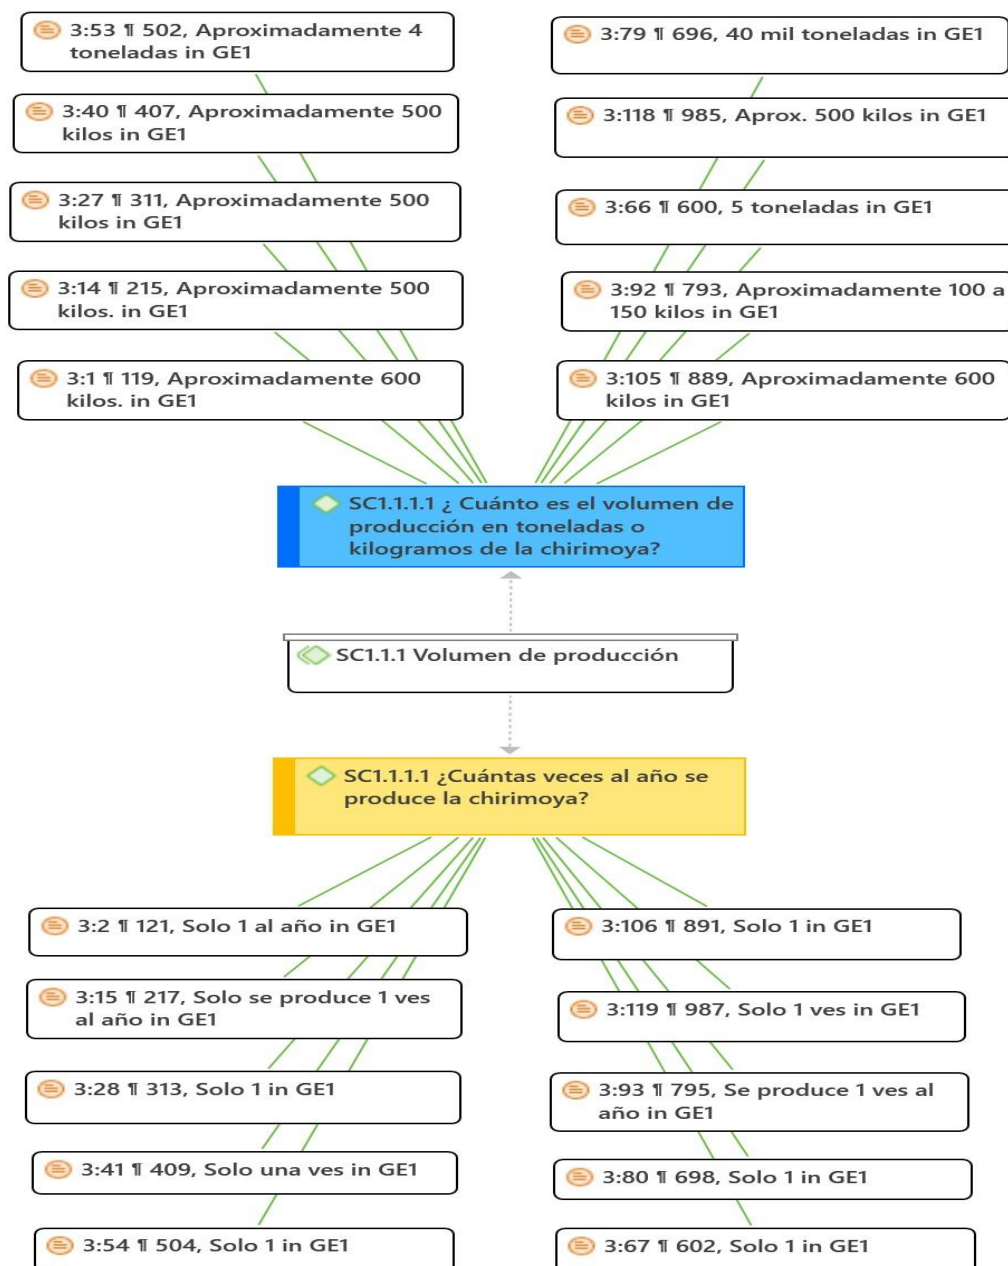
3:53 ¶ 502, Aproximadamente 4 toneladas in GE1

3:40 ¶ 407, Aproximadamente 500 kilos in GE1

3:27 ¶ 311, Aproximadamente 500 kilos in GE1

3:14 ¶ 215, Aproximadamente 500 kilos. in GE1

3:1 ¶ 119, Aproximadamente 600 kilos. in GE1

3:79 ¶ 696, 40 mil toneladas in GE1

3:118 ¶ 985, Aprox. 500 kilos in GE1

3:66 ¶ 600, 5 toneladas in GE1

3:92 ¶ 793, Aproximadamente 100 a 150 kilos in GE1

3:105 ¶ 889, Aproximadamente 600 kilos in GE1

SC1.1.1.1 ¿ Cuánto es el volumen de producción en toneladas o kilogramos de la chirimoya?

SC1.1.1 Volumen de producción

SC1.1.1.1 ¿Cuántas veces al año se produce la chirimoya?

3:2 ¶ 121, Solo 1 al año in GE1

3:15 ¶ 217, Solo se produce 1 ves al año in GE1

3:28 ¶ 313, Solo 1 in GE1

3:41 ¶ 409, Solo una ves in GE1

3:54 ¶ 504, Solo 1 in GE1

3:106 ¶ 891, Solo 1 in GE1

3:119 ¶ 987, Solo 1 ves in GE1

3:93 ¶ 795, Se produce 1 ves al año in GE1

3:80 ¶ 698, Solo 1 in GE1

3:67 ¶ 602, Solo 1 in GE1